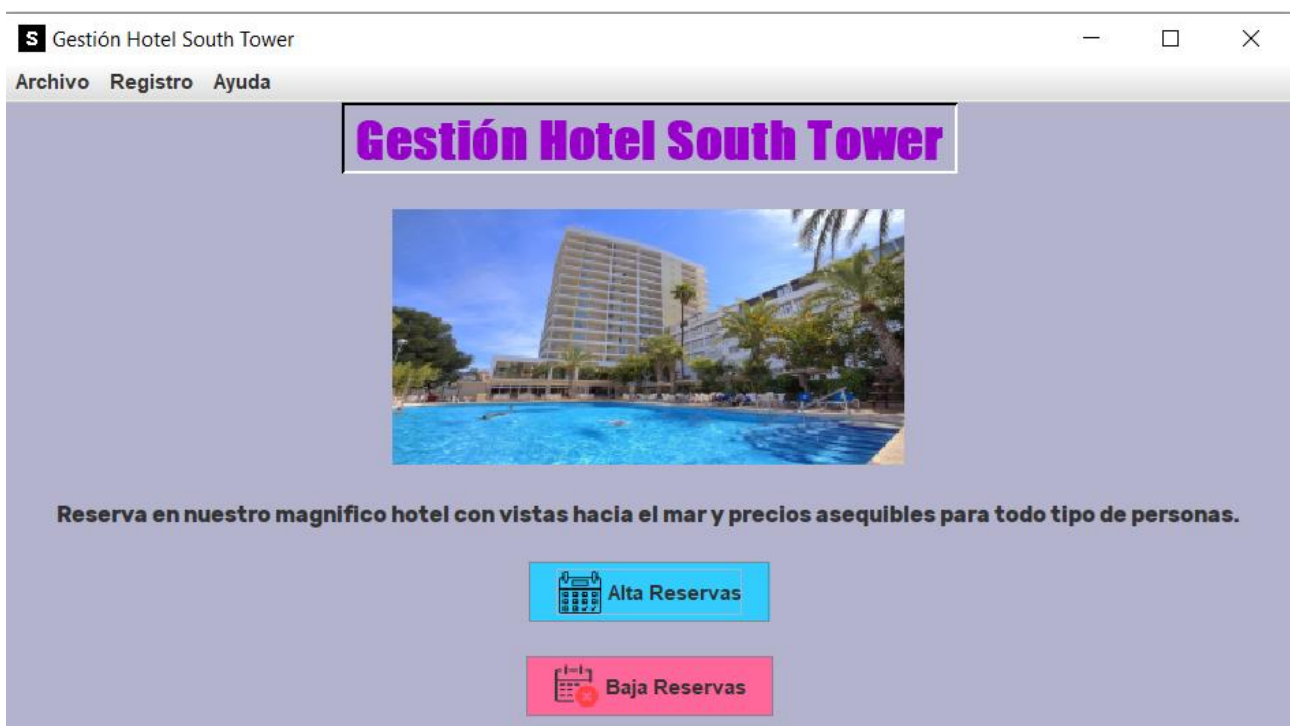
S Gestión Hotel South Tower

Archivo Registro Ayuda

Gestión Hotel South Tower

Reserva en nuestro magnifico hotel con vistas hacia el mar y precios asequibles para todo tipo de personas.

Alta Reservas

Baja Reservas